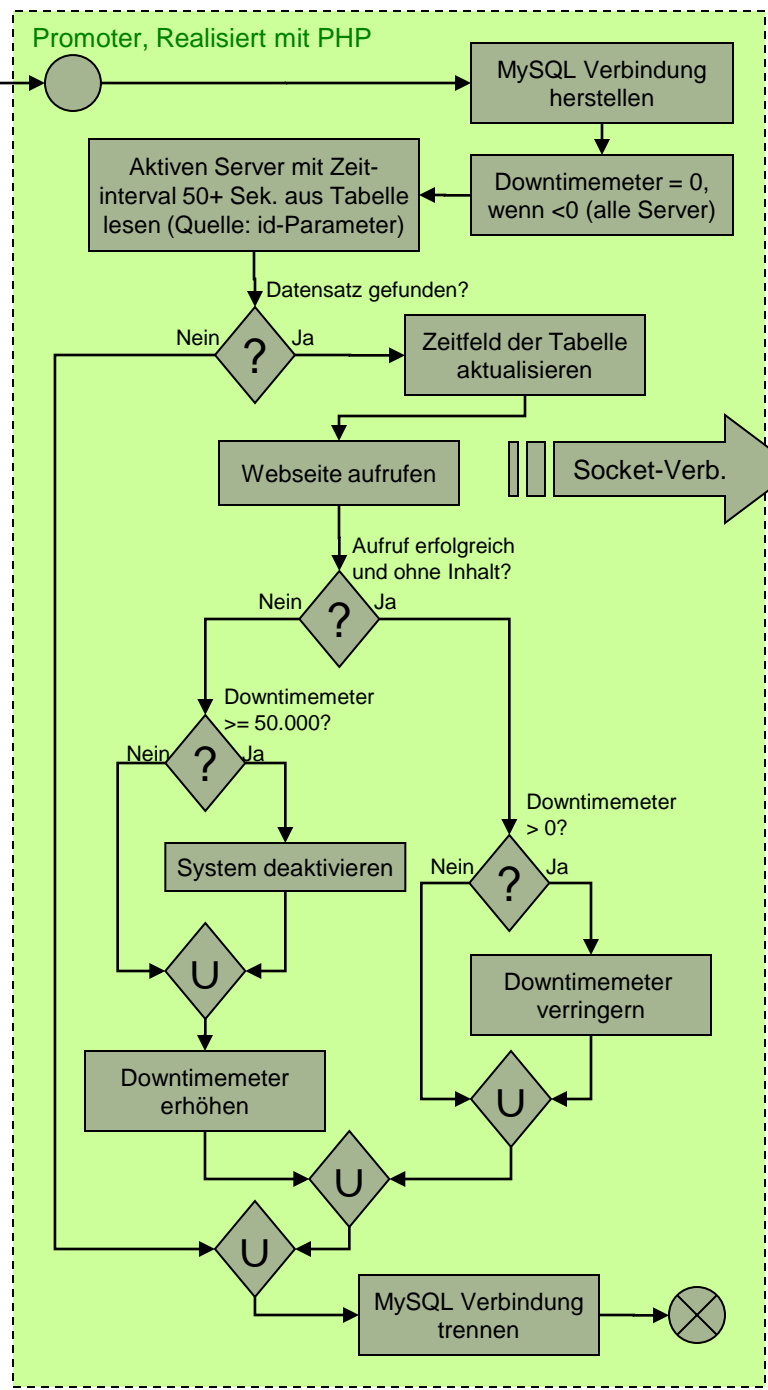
Promoter, Realisiert mit PHP

MySQL Verbindung herstellen

Downtimemeter = 0, wenn <0 (alle Server)

Aktiven Server mit Zeitinterval 50+ Sek. aus Tabelle lesen (Quelle: id-Parameter)

Datensatz gefunden?

Nein

?

Ja

Zeitfeld der Tabelle aktualisieren

Webseite aufrufen

Socket-Verb.

Aufruf erfolgreich und ohne Inhalt?

Nein

?

Ja

Downtimemeter >= 50.000?

Nein

?

Ja

System deaktivieren

U

Downtimemeter erhöhen

Downtimemeter > 0?

Nein

?

Ja

Downtimemeter verringern

U

U

U

MySQL Verbindung trennen